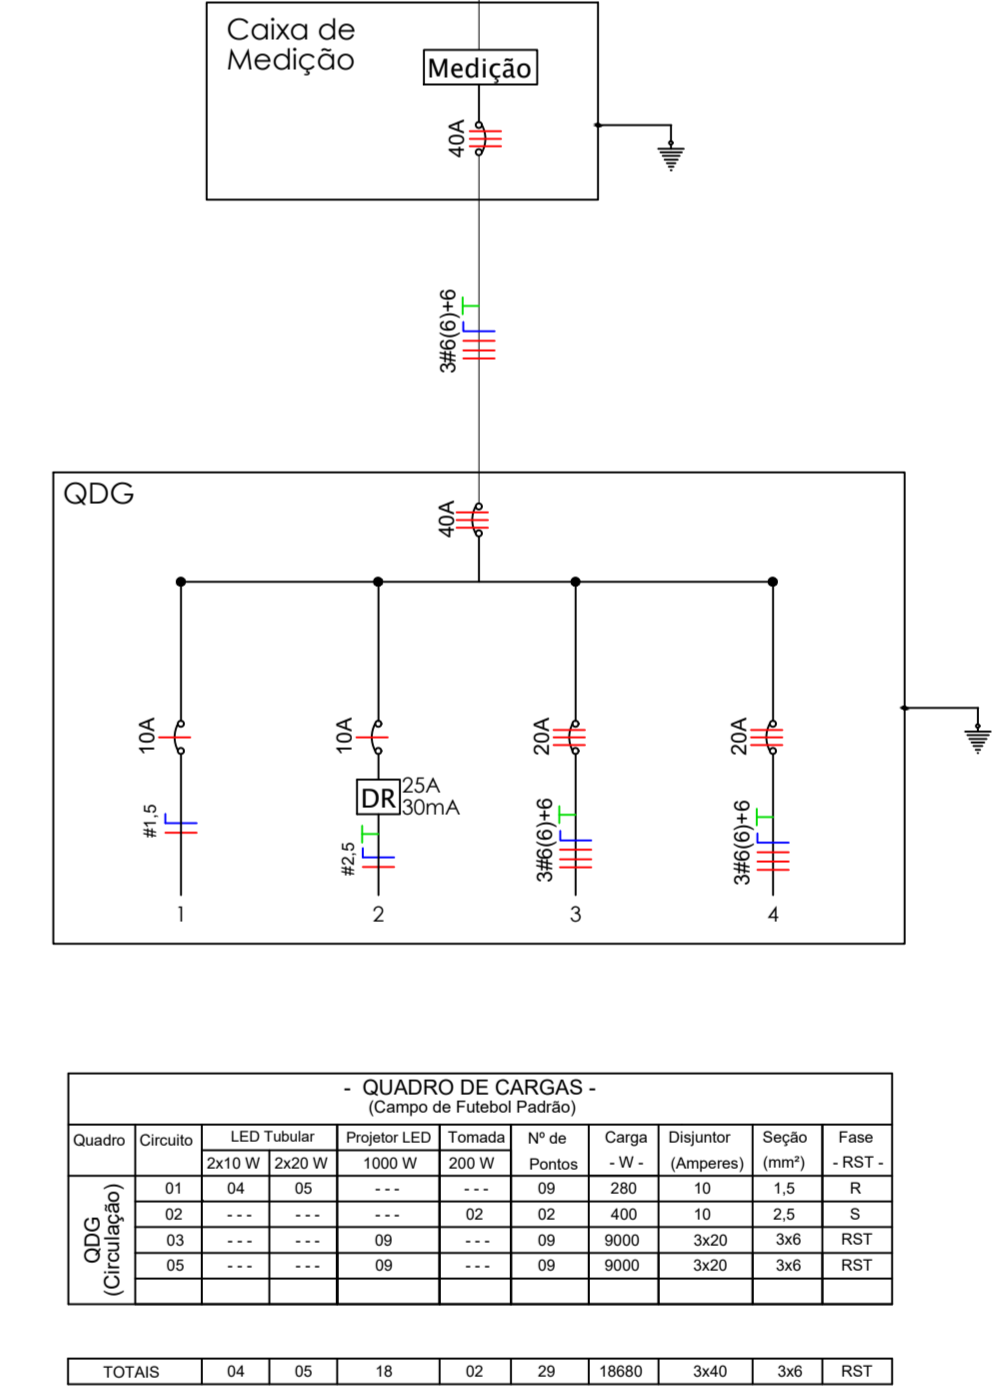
Caixa de Medição

Medição

40A

3#6(6)+6

QDG

40A

10A

10A

20A

20A

#1,5

DR

25A 30mA

#2,5

3#6(6)+6

3#6(6)+6

1

2

3

4

- QUADRO DE CARGAS -
(Campo de Futebol Padrão)

| Quadro | Circuito | LED Tubular 2x10 W | LED Tubular 2x20 W | Projetor LED 1000 W | Tomada 200 W | Nº de Pontos | Carga - W - | Disjuntor (Amperes) | Seção (mm²) | Fase - RST - |
|---|---|---|---|---|---|---|---|---|---|---|
| QDG (Circulação) | 01 | 04 | 05 | - - - | - - - | 09 | 280 | 10 | 1,5 | R |
| | 02 | - - - | - - - | - - - | 02 | 02 | 400 | 10 | 2,5 | S |
| | 03 | - - - | - - - | 09 | - - - | 09 | 9000 | 3x20 | 3x6 | RST |
| | 05 | - - - | - - - | 09 | - - - | 09 | 9000 | 3x20 | 3x6 | RST |
| | | | | | | | | | | |

| TOTAIS | 04 | 05 | 18 | 02 | 29 | 18680 | 3x40 | 3x6 | RST |
|---|---|---|---|---|---|---|---|---|---|